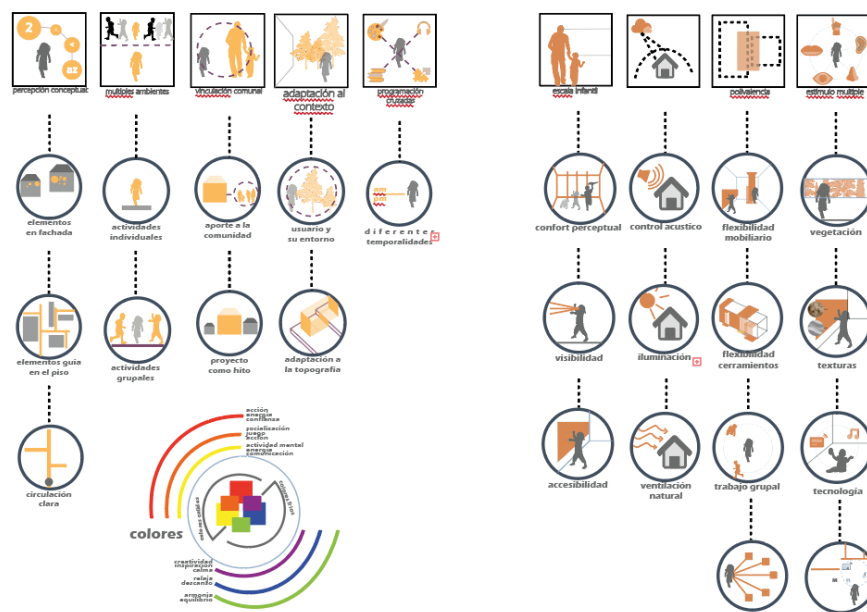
2
a1
percepción conceptual

múltiples ambientes

vinculación comunal

adaptación al contexto

programación cruzadas

escala infantil

polivalencia

estímulo múltiple

elementos en fachada

actividades individuales

aporte a la comunidad

usuario y su entorno

diferentes temporalidades

confort perceptual

control acustico

flexibilidad mobiliario

vegetación

elementos guia en el piso

actividades grupales

proyecto como hito

adaptación a la topografía

visibilidad

iluminación

flexibilidad cerramientos

texturas

circulación clara

accesibilidad

ventilación natural

trabajo grupal

tecnología

acción
energía
confianza
socialización
juego
acción
actividad mental
energía
comunicación

colores

colores cálidos
colores fríos

creatividad
inspiración
calma
relajo
descanso
armonía
equilibrio